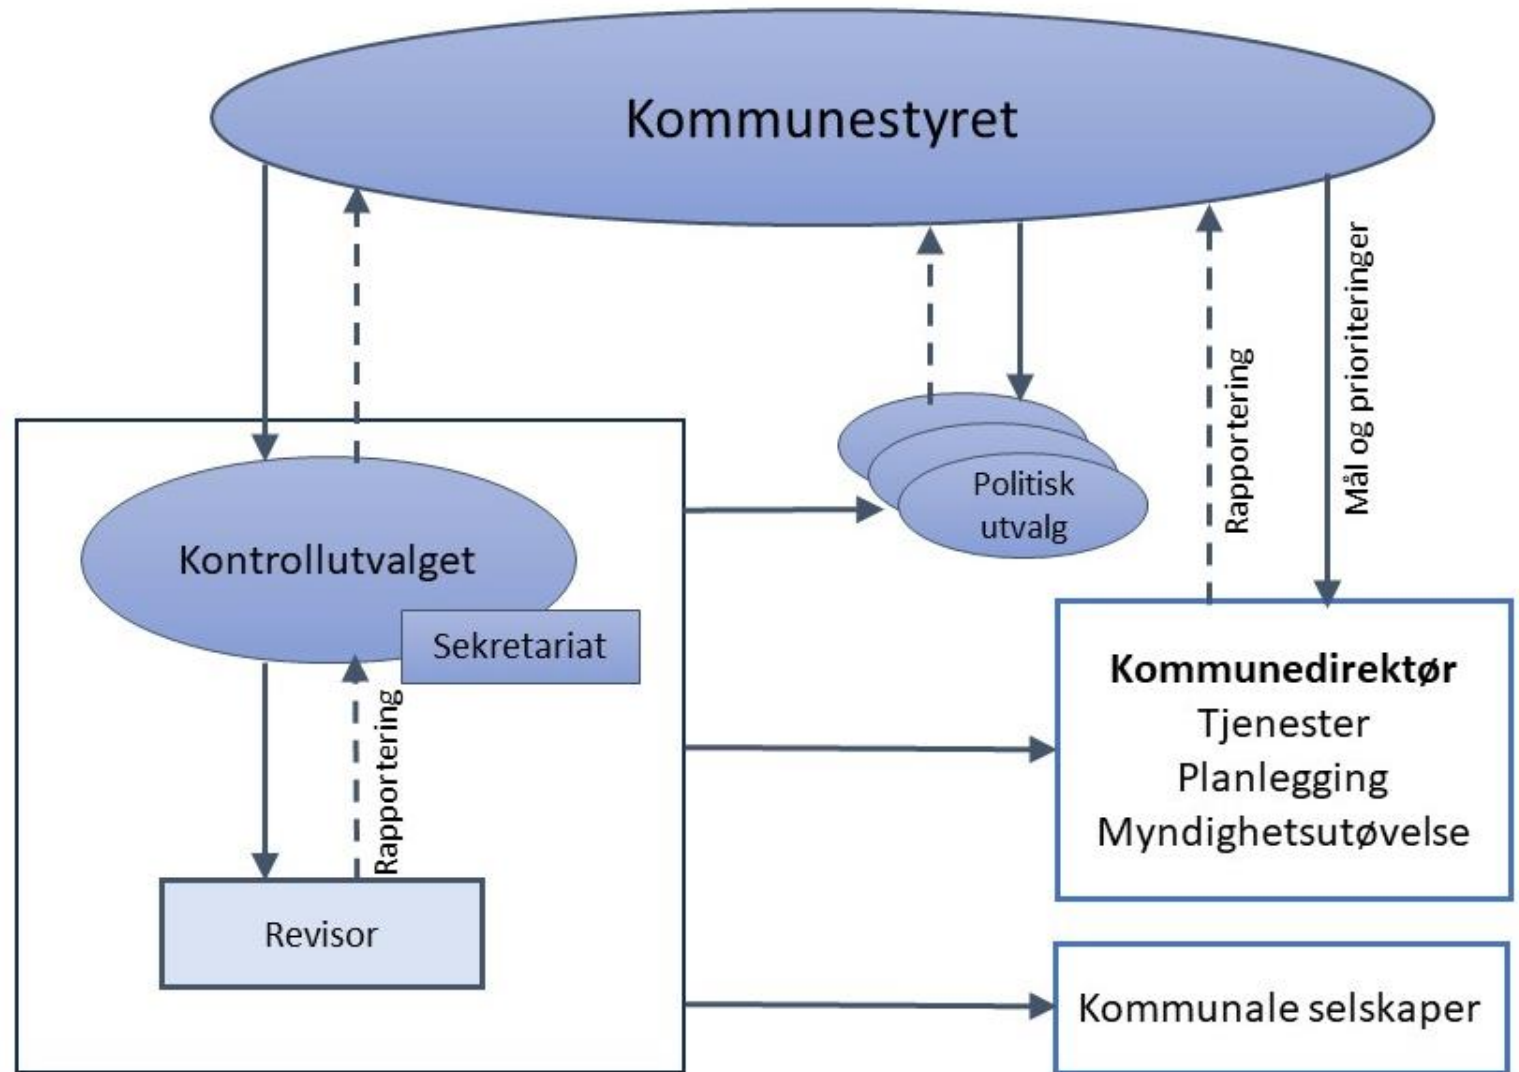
Kommunestyret

Politisk utvalg

Rapportering

Mål og prioriteringer

Kontrollutvalget

Sekretariat

Rapportering

Revisor

**Kommunedirektør**
Tjenester
Planlegging
Myndighetsutøvelse

Kommunale selskaper